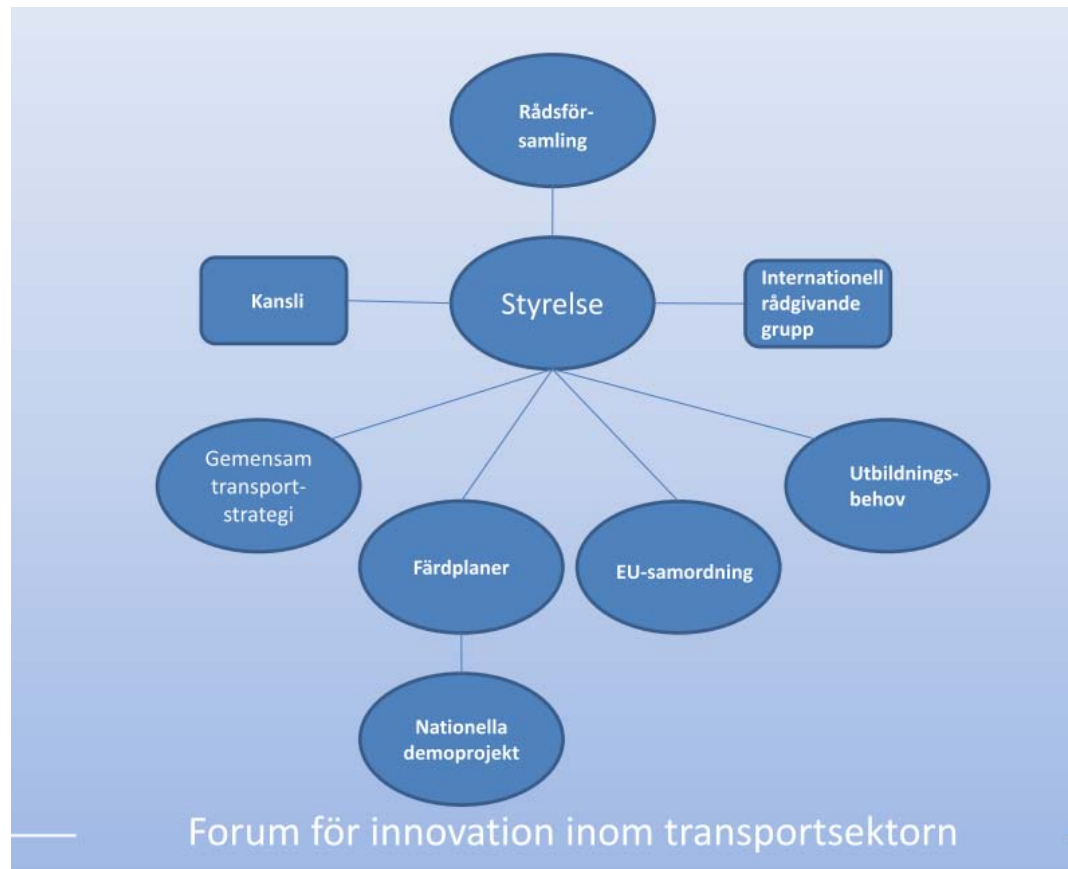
Rådsför-samling

Kansli

Styrelse

Internationell rådgivande grupp

Gemensam transport-strategi

Utbildnings-behov

Färdplaner

EU-samordning

Nationella demoprojekt

Forum för innovation inom transportsektorn